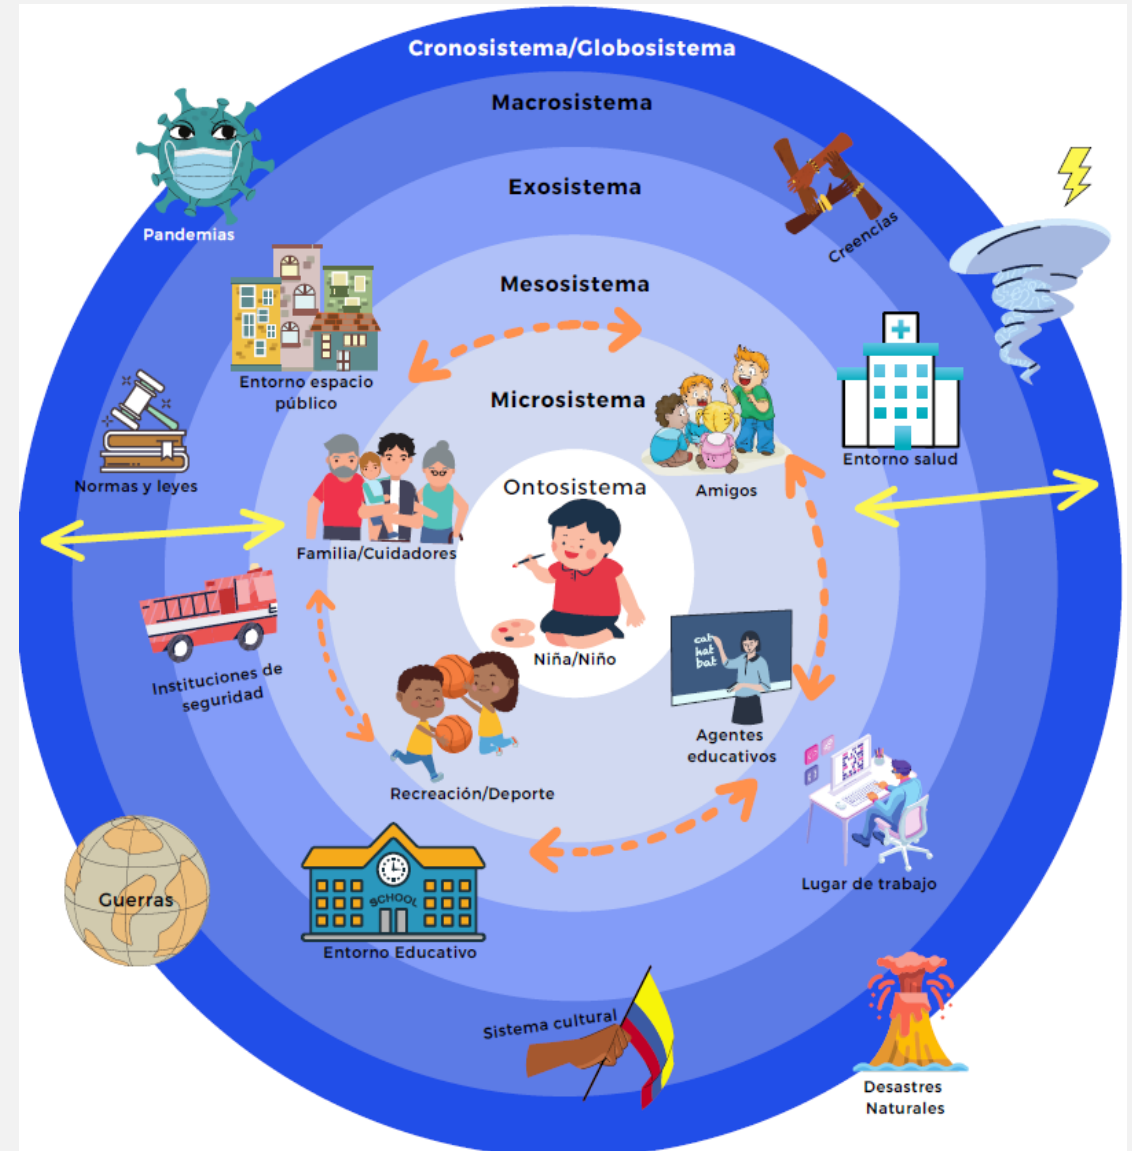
Cronosistema/Globosistema

Macrosistema

Exosistema

Mesosistema

Microsistema

Ontosistema

Pandemias

Creencias

Entorno espacio público

Normas y leyes

Entorno salud

Amigos

Familia/Cuidadores

Niña/Niño

Instituciones de seguridad

Agentes educativos

Recreación/Deporte

Lugar de trabajo

Guerras

SCHOOL

Entorno Educativo

Sistema cultural

Desastres Naturales